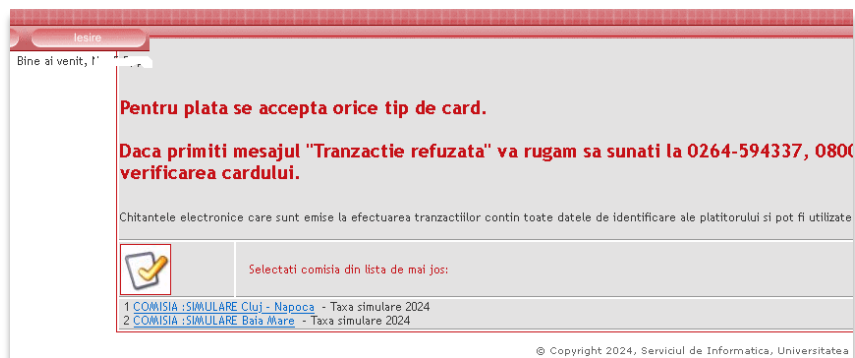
Iesire

Bine ai venit, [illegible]

Pentru plata se accepta orice tip de card.

Daca primiti mesajul "Tranzactie refuzata" va rugam sa sunati la 0264-594337, 0800 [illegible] verificarea cardului.

Chitantele electronice care sunt emise la efectuarea tranzactiilor contin toate datele de identificare ale platitorului si pot fi utilizate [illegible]

Selectati comisia din lista de mai jos:

1 COMISIA :SIMULARE Cluj - Napoca - Taxa simulare 2024
2 COMISIA :SIMULARE Baia Mare - Taxa simulare 2024

© Copyright 2024, Serviciul de Informatica, Universitatea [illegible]